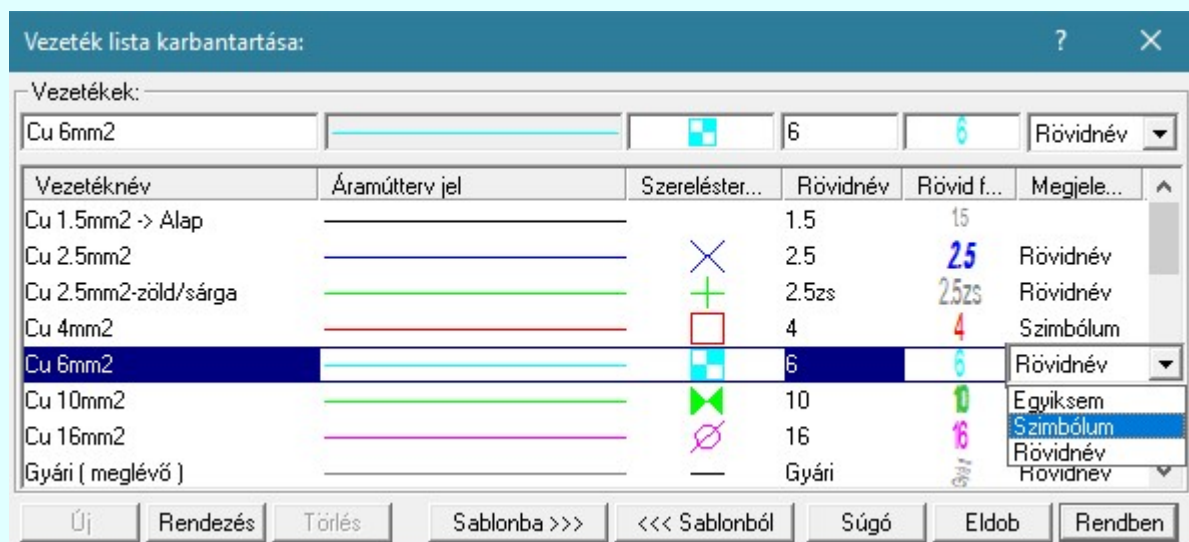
Vezeték lista karbantartása:

?

Vezetékek:

Cu 6mm2

6

6

Rövidnév

| Vezetéknév | Áramútterv jel | Szereléster... | Rövidnév | Rövid f... | Megjele... |
|---|---|---|---|---|---|
| Cu 1.5mm2 -> Alap | | | 1.5 | 15 | |
| Cu 2.5mm2 | | | 2.5 | 2.5 | Rövidnév |
| Cu 2.5mm2-zöld/sárga | | | 2.5zs | 2.5zs | Rövidnév |
| Cu 4mm2 | | | 4 | 4 | Szimbólum |
| Cu 6mm2 | | | 6 | 6 | Rövidnév |
| Cu 10mm2 | | | 10 | 10 | Egyiksem |
| Cu 16mm2 | | | 16 | 16 | Szimbólum |
| Gyári ( meglévő ) | | | Gyári | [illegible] | Rövidnév |

Új | Rendezés | Törlés | Sablonba >>> | <<< Sablonból | Súgó | Eldob | Rendben